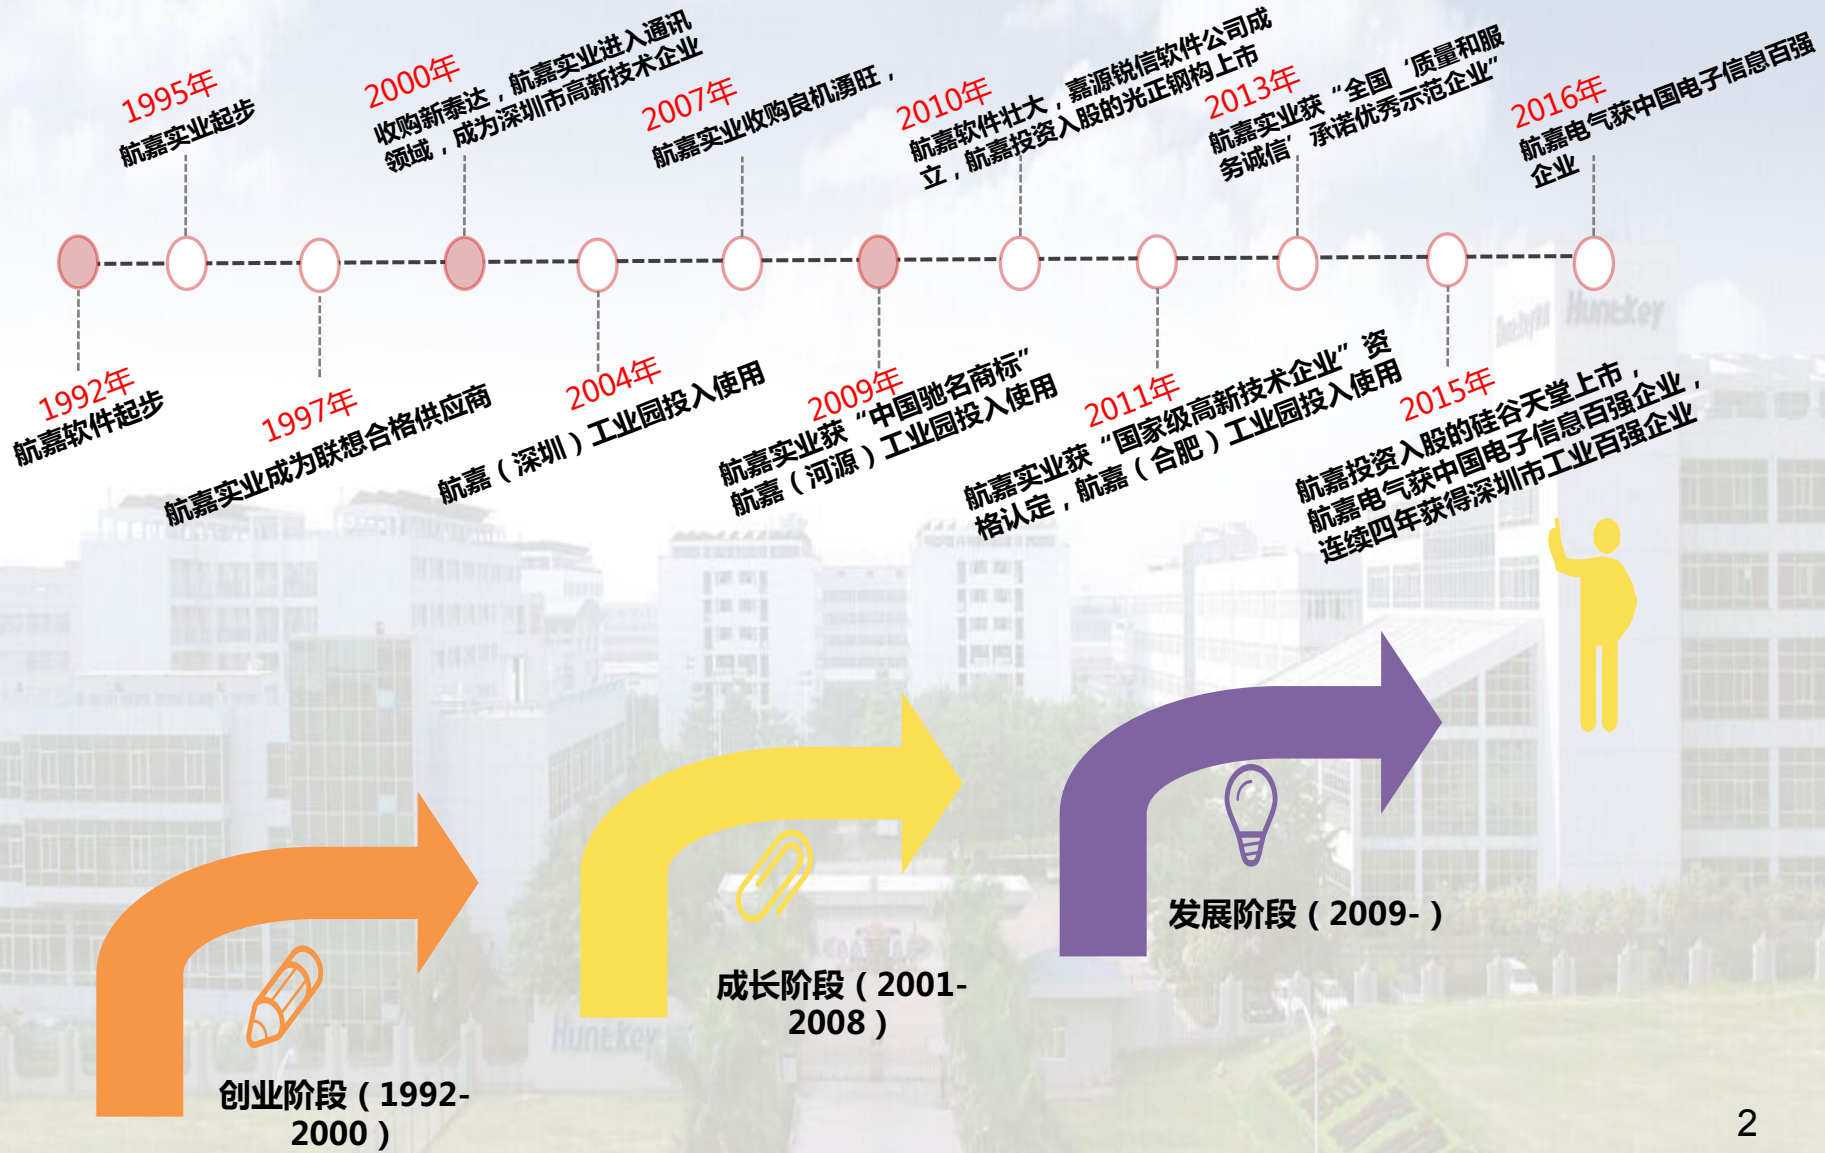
1995年
航嘉实业起步

2000年
收购新泰达，航嘉实业进入通讯领域，成为深圳市高新技术企业

2007年
航嘉实业收购良机涌旺，

2010年
航嘉软件壮大，嘉源锐信软件公司成立，航嘉投资入股的光正钢构上市

2013年
航嘉实业获“全国‘质量和服务诚信’承诺优秀示范企业”

2016年
航嘉电气获中国电子信息百强企业

1992年
航嘉软件起步

1997年
航嘉实业成为联想合格供应商

2004年
航嘉（深圳）工业园投入使用

2009年
航嘉实业获“中国驰名商标”
航嘉（河源）工业园投入使用

2011年
航嘉实业获“国家级高新技术企业”资格认定，航嘉（合肥）工业园投入使用

2015年
航嘉投资入股的硅谷天堂上市，
航嘉电气获中国电子信息百强企业，
连续四年获得深圳市工业百强企业

Huntkey

创业阶段（1992-2000）

成长阶段（2001-2008）

发展阶段（2009-）

2